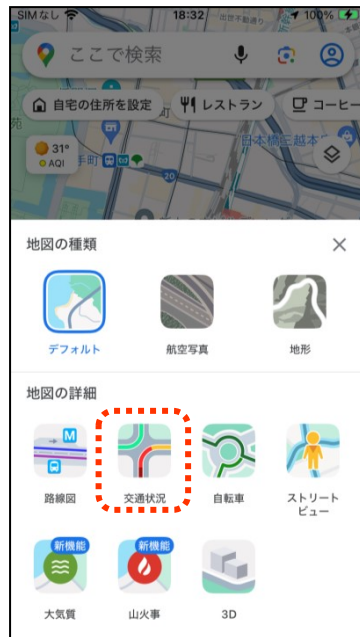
SIMなし 18:32 100%

ここで検索

自宅の住所を設定 レストラン コーヒー

31° AQI

日本橋三越本店

地図の種類

デフォルト 航空写真 地形

地図の詳細

M

路線図 交通状況 自転車 ストリートビュー

新機能 新機能

大気質 山火事 3D